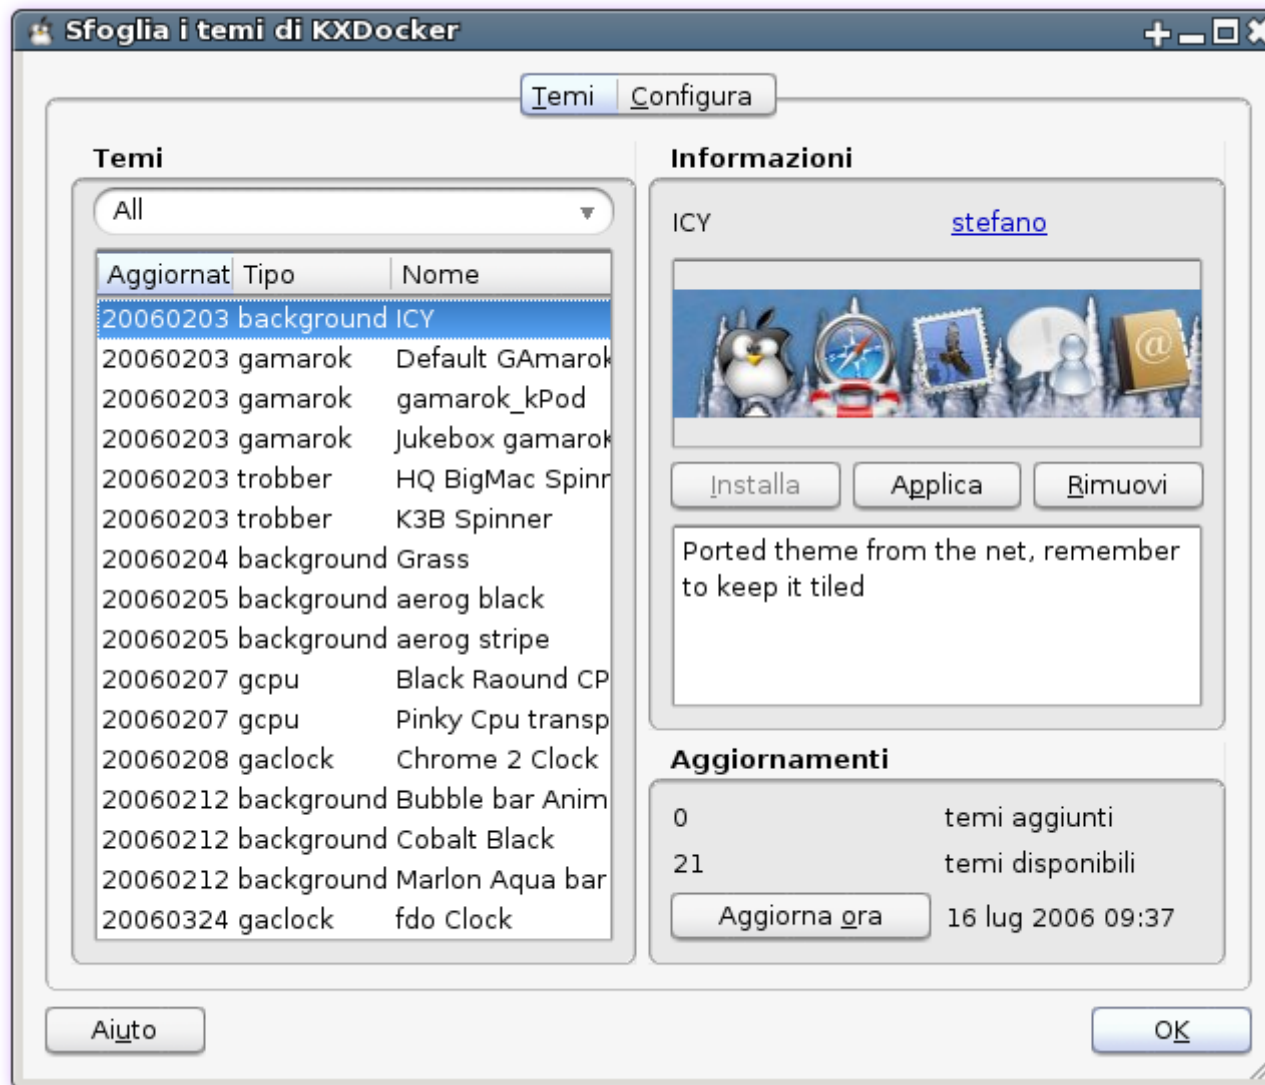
Sfoglia i temi di KXDocker

Temi | Configura

Temi

All

| Aggiornat | Tipo | Nome |
|---|---|---|
| 20060203 | background | ICY |
| 20060203 | gamarok | Default GAmarok |
| 20060203 | gamarok | gamarok_kPod |
| 20060203 | gamarok | Jukebox gamarok |
| 20060203 | trobber | HQ BigMac Spinr |
| 20060203 | trobber | K3B Spinner |
| 20060204 | background | Grass |
| 20060205 | background | aerog black |
| 20060205 | background | aerog stripe |
| 20060207 | gcpu | Black Raound CP |
| 20060207 | gcpu | Pinky Cpu transp |
| 20060208 | gaclock | Chrome 2 Clock |
| 20060212 | background | Bubble bar Anim |
| 20060212 | background | Cobalt Black |
| 20060212 | background | Marlon Aqua bar |
| 20060324 | gaclock | fdo Clock |

Informazioni

ICY stefano

Installa Applica Rimuovi

Ported theme from the net, remember to keep it tiled

Aggiornamenti

0 temi aggiunti
21 temi disponibili
Aggiorna ora 16 lug 2006 09:37

Aiuto OK